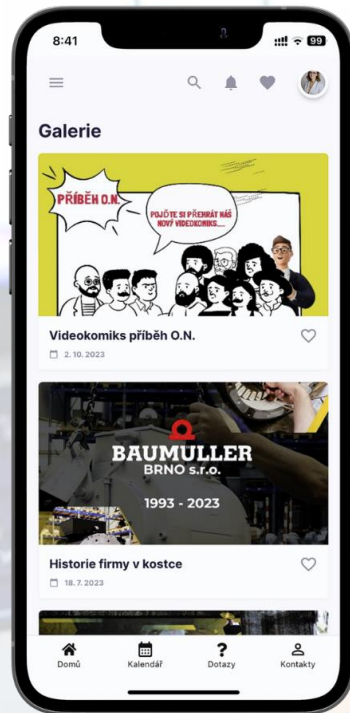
8:41

99

Galerie

PŘÍBĚH O.N.

POJĎTE SI PŘEHRÁT NÁŠ NOVÝ VIDEOKOMIKS...

Videokomiks příběh O.N.

2. 10. 2023

BAUMULLER BRNO s.r.o.

1993 - 2023

Historie firmy v kostce

18. 7. 2023

Domů

Kalendář

Dotazy

Kontakty